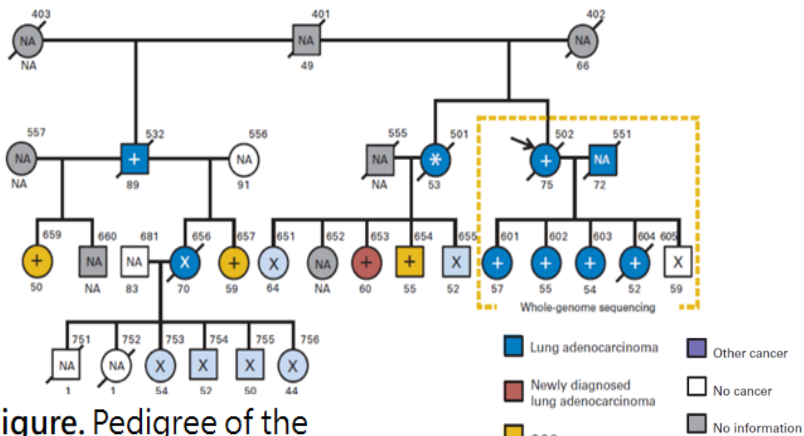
403 NA NA
401 NA 49
402 NA 66
557 NA NA
532 + 89
556 NA 91
555 NA NA
501 * 53
502 + 75
551 NA 72
659 + 50
660 NA NA
681 NA 83
656 X 70
657 + 59
651 X 64
652 NA NA
653 + 60
654 + 55
655 X 52
601 + 57
602 + 55
603 + 54
604 + 52
605 X 59
Whole-genome sequencing
751 NA 1
752 NA 1
753 X 54
754 X 52
755 X 50
756 X 44
Lung adenocarcinoma
Other cancer
Newly diagnosed lung adenocarcinoma
No cancer
No information
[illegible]igure. Pedigree of the